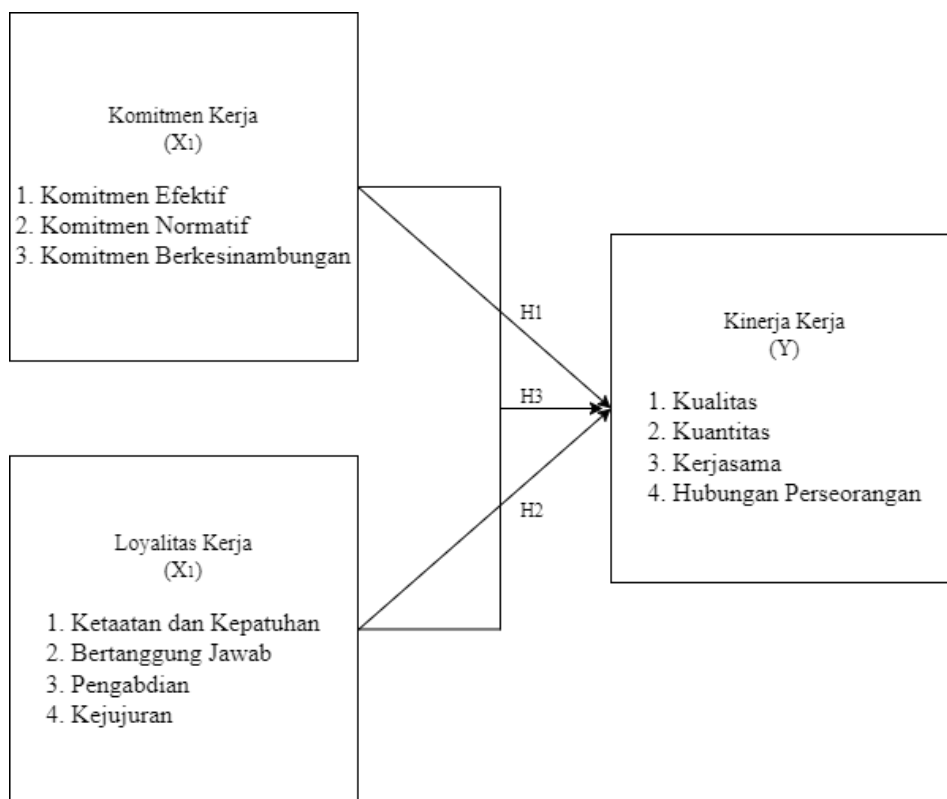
Komitmen Kerja
($X_1$)

1. Komitmen Efektif
2. Komitmen Normatif
3. Komitmen Berkesinambungan

H1

H3

H2

Kinerja Kerja
(Y)

1. Kualitas
2. Kuantitas
3. Kerjasama
4. Hubungan Perseorangan

Loyalitas Kerja
($X_1$)

1. Ketaatan dan Kepatuhan
2. Bertanggung Jawab
3. Pengabdian
4. Kejujuran